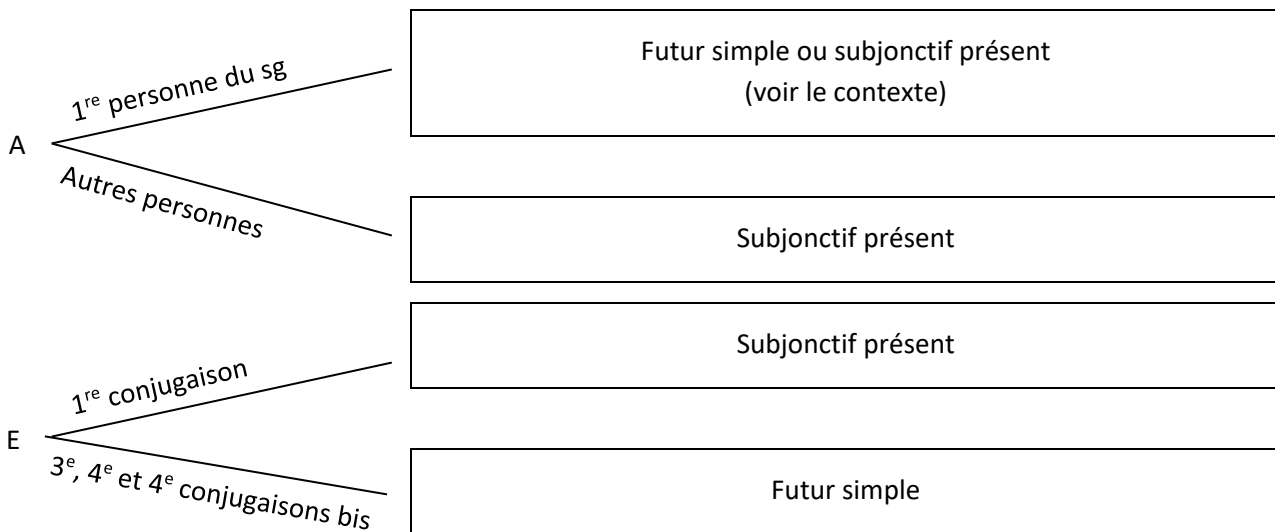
A

1$^{re}$ personne du sg

Futur simple ou subjonctif présent
(voir le contexte)

Autres personnes

Subjonctif présent

E

1$^{re}$ conjugaison

Subjonctif présent

3$^{e}$, 4$^{e}$ et 4$^{e}$ conjugaisons bis

Futur simple